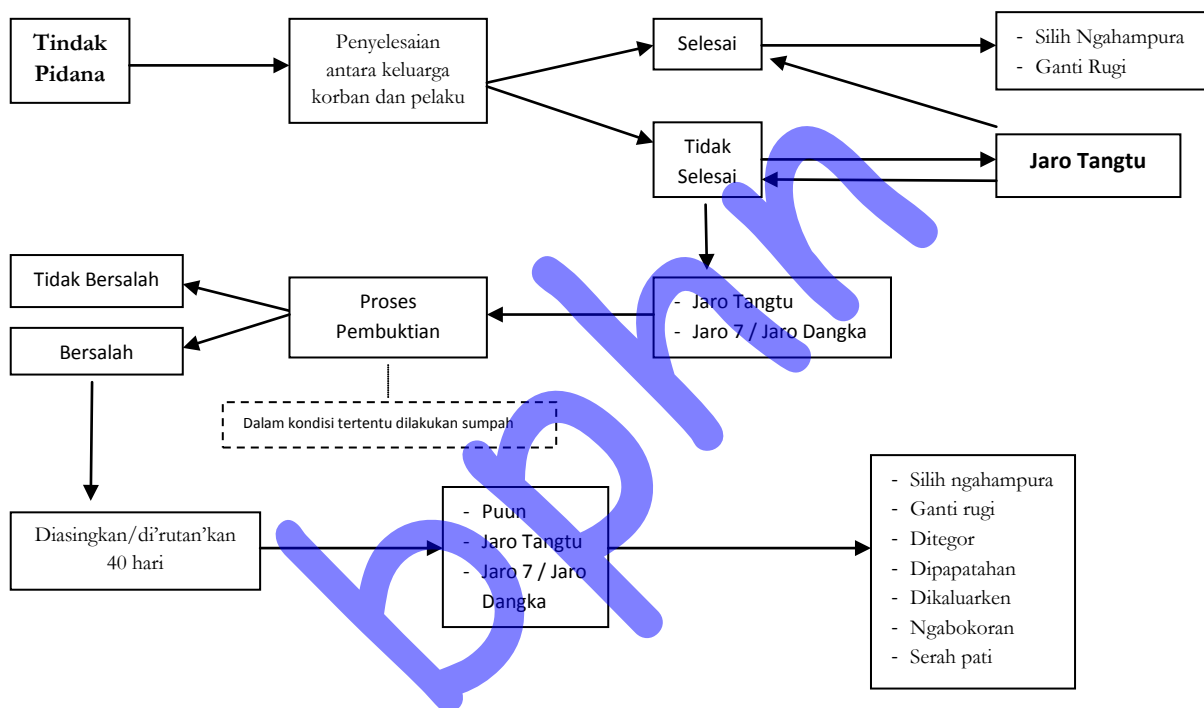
Tindak Pidana

Penyelesaian antara keluarga korban dan pelaku

Selesai

- Silih Ngahampura
- Ganti Rugi

Tidak Selesai

Jaro Tangtu

Tidak Bersalah

Bersalah

Proses Pembuktian

- Jaro Tangtu
- Jaro 7 / Jaro Dangka

Dalam kondisi tertentu dilakukan sumpah

Diasingkan/di'rutan'kan 40 hari

- Puun
- Jaro Tangtu
- Jaro 7 / Jaro Dangka

- Silih ngahampura
- Ganti rugi
- Ditegor
- Dipapatahan
- Dikaluarken
- Ngabokoran
- Serah pati

bphn